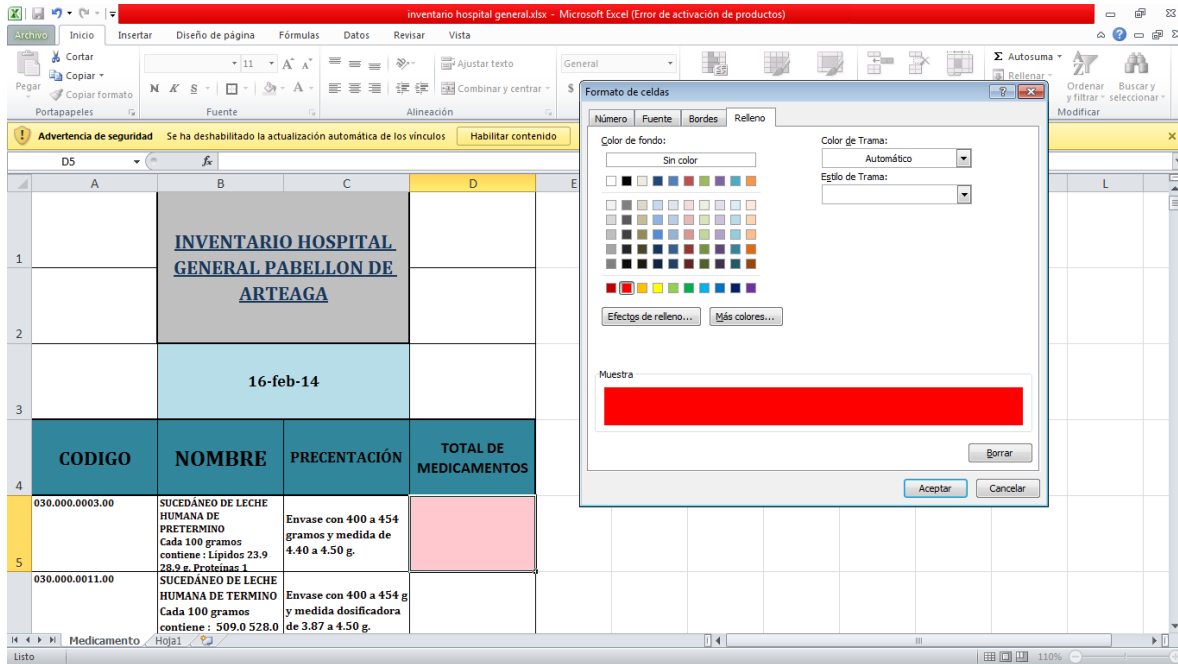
inventario hospital general.xlsx - Microsoft Excel (Error de activación de productos)

Archivo Inicio Insertar Diseño de página Fórmulas Datos Revisar Vista

Cortar
Copiar
Pegar
Copiar formato
Portapapeles
N K S
11
Fuente
Ajustar texto
Combinar y centrar
Alineación
General
Autosuma
Rellenar
Ordenar y filtrar
Buscar y seleccionar
Modificar

Advertencia de seguridad Se ha deshabilitado la actualización automática de los vínculos Habilitar contenido

D5 fx

| | A | B | C | D |
|---|---|---|---|---|
| 1 | | INVENTARIO HOSPITAL GENERAL PABELLON DE ARTEAGA | | |
| 2 | | | | |
| 3 | | 16-feb-14 | | |
| 4 | CODIGO | NOMBRE | PRECENTACIÓN | TOTAL DE MEDICAMENTOS |
| 5 | 030.000.0003.00 | SUCEDÁNEO DE LECHE HUMANA DE PRETERMINO Cada 100 gramos contiene : Lípidos 23.9 28.9 g. Proteínas 1 | Envase con 400 a 454 gramos y medida de 4.40 a 4.50 g. | |
| | 030.000.0011.00 | SUCEDÁNEO DE LECHE HUMANA DE TERMINO Cada 100 gramos contiene : 509.0 528.0 | Envase con 400 a 454 g y medida dosificadora de 3.87 a 4.50 g. | |

E L

Medicamento Hoja1

Listo 110%

Formato de celdas
Número Fuente Bordes Relleno
Color de fondo:
Sin color
Efectos de relleno... Más colores...
Color de Trama:
Automático
Estilo de Trama:
Muestra
Borrar
Aceptar Cancelar